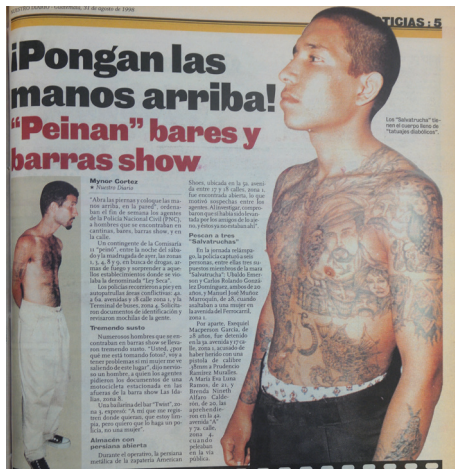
NUESTRO DIARIO · Guatemala, 31 de agosto de 1998

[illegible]TICIAS : 5

¡Pongan las manos arriba!

"Peinan" bares y barras show

Mynor Cortez
● Nuestro Diario

"Abra las piernas y coloque las manos arriba, en la pared", ordenaban el fin de semana los agentes de la Policía Nacional Civil (PNC), a hombres que se encontraban en cantinas, bares, barras show, y en la calle.

Un contingente de la Comisaría 11 "peinó", entre la noche del sábado y la madrugada de ayer, las zonas 1, 3, 4, 8 y 9, en busca de drogas, armas de fuego y sorprender a aquellos establecimientos donde se violaba la denominada "Ley Seca".

Los policías encontraron a por lo menos unos 1 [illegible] armas, en total, entre la 2a. y 4a. avenidas y 18 calle zona 1, y la Terminal de buses, zona 4. Solicitaron documentos de identificación y revisaron mochilas de la gente.

Tremendo susto

Numerosos hombres que se encontraban en barras show se llevaron tremendo susto. "Usted, ¿por qué me está tomando fotos?, voy a tener problemas si mi mujer me ve saliendo de este lugar", dijo nervioso un hombre, a quien los agentes pidieron los documentos de una motocicleta estacionada en las afueras de la barra show Las Idolias, zona 5.

Una bailarina del bar "Tonis", zona 3, expresó: "A mí que me registren donde quieran, que estoy limpia, pero quiero que lo haga un policía, no una mujer".

Almacén con persiana abierta

Durante el operativo, la persiana metálica de la Joyería American

Shoes, ubicada en la 5a. avenida entre 17 y 18 calles, zona 1, fue encontrada abierta, lo que motivó sospechas entre los agentes. Al investigar, comprobaron que sí había sido levantada por los amigos de lo ajeno, y todos ya no estaban ahí.

Pescan a tres "Salvatruchas"

En la jornada relámpago, la policía capturó a seis personas, entre ellas tres supuestos miembros de la mara "Salvatrucha": Ubaldo Emerson y Carlos Rolando González Domínguez, ambos de 20 años, y Manuel José Muñoz Marroquín, de 28, cuando asaltaban a una mujer en la avenida del Ferrocarril, zona 1.

Por aparte, Ezequiel Macpenzes García, de 18 años, fue detenido en la 4a. avenida y 17 calle, zona 1, acusado de haber herido con una pistola de calibre .38mm a Fructuoso Ramírez Morales. A María Eva Luna Ramos, de 20, y Brenda Nineth Alfaro Calderón, de 20, las aprehendieron en la 4a. avenida "A" y 7a. calle, zona 4, acusadas de pelearse en la vía pública.

Los "Salvatruchas" tienen el cuerpo lleno de "tatuajes diabólicos".